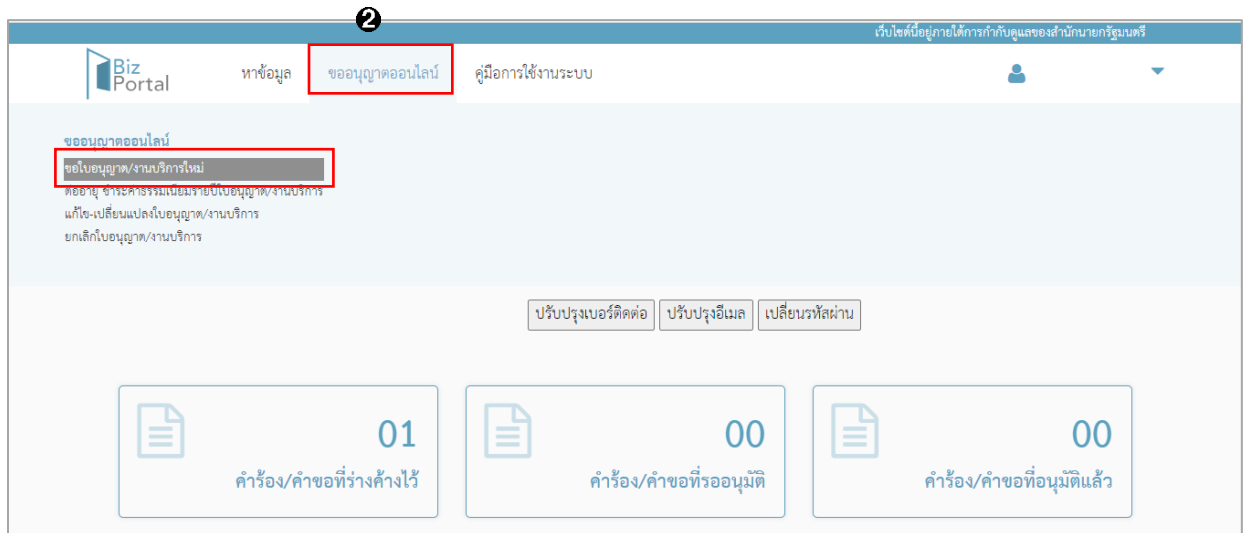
❷

เว็บไซต์นี้อยู่ภายใต้การกำกับดูแลของสำนักนายกรัฐมนตรี

Biz Portal

หาข้อมูล

ขออนุญาตออนไลน์

คู่มือการใช้งานระบบ

ขออนุญาตออนไลน์

ขอใบอนุญาต/งานบริการใหม่

ต่ออายุ ชำระค่าธรรมเนียมรายปีใบอนุญาต/งานบริการ

แก้ไข-เปลี่ยนแปลงใบอนุญาต/งานบริการ

ยกเลิกใบอนุญาต/งานบริการ

ปรับปรุงเบอร์ติดต่อ

ปรับปรุงอีเมล

เปลี่ยนรหัสผ่าน

01

คำร้อง/คำขอที่ร่างค้างไว้

00

คำร้อง/คำขอที่รออนุมัติ

00

คำร้อง/คำขอที่อนุมัติแล้ว